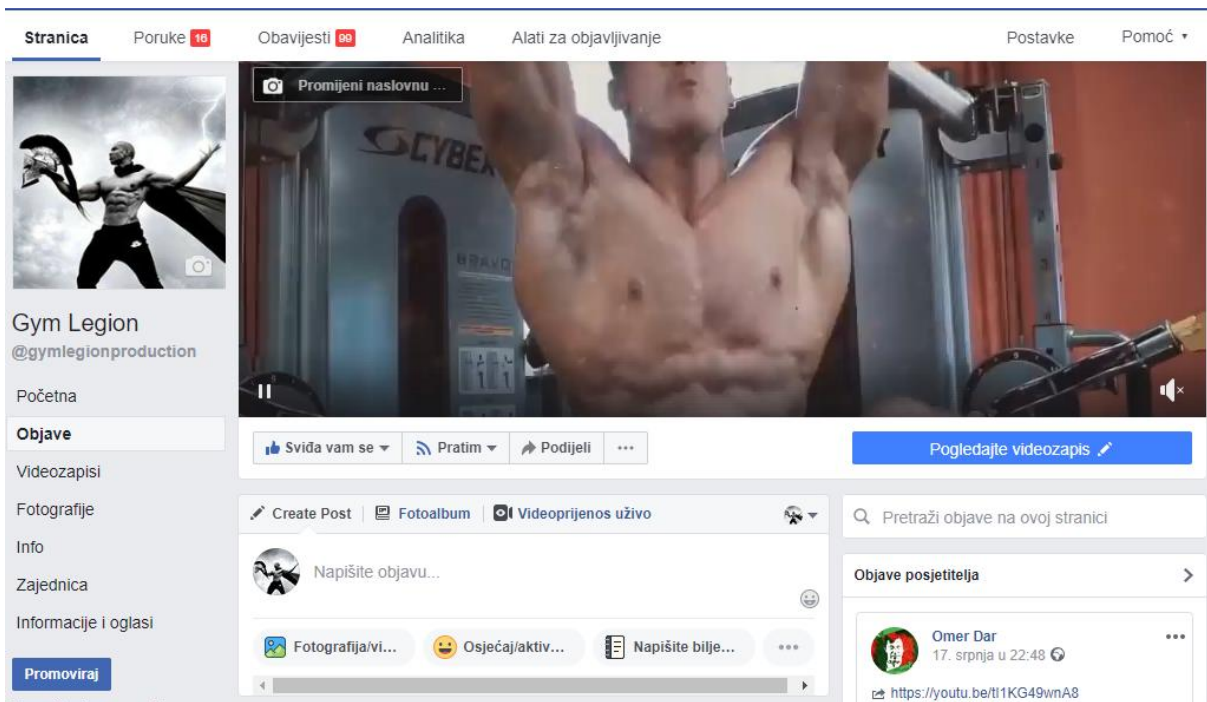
Stranica Poruke 16 Obavijesti 99 Analitika Alati za objavljivanje Postavke Pomoć

Promijeni naslovnu ...

CYBEX

Gym Legion
@gymlegionproduction

Početna
Objave
Videozapisi
Fotografije
Info
Zajednica
Informacije i oglasi

Promoviraj

Sviđa vam se Pratim Podijeli ···

Pogledajte videozapis

Create Post Fotoalbum Videoprijenos uživo

Napišite objavu...

Fotografija/vi... Osjećaj/aktiv... Napišite bilje... ···

Pretraži objave na ovoj stranici

Objave posjetitelja

Omer Dar
17. srpnja u 22:48

https://youtu.be/tI1KG49wnA8